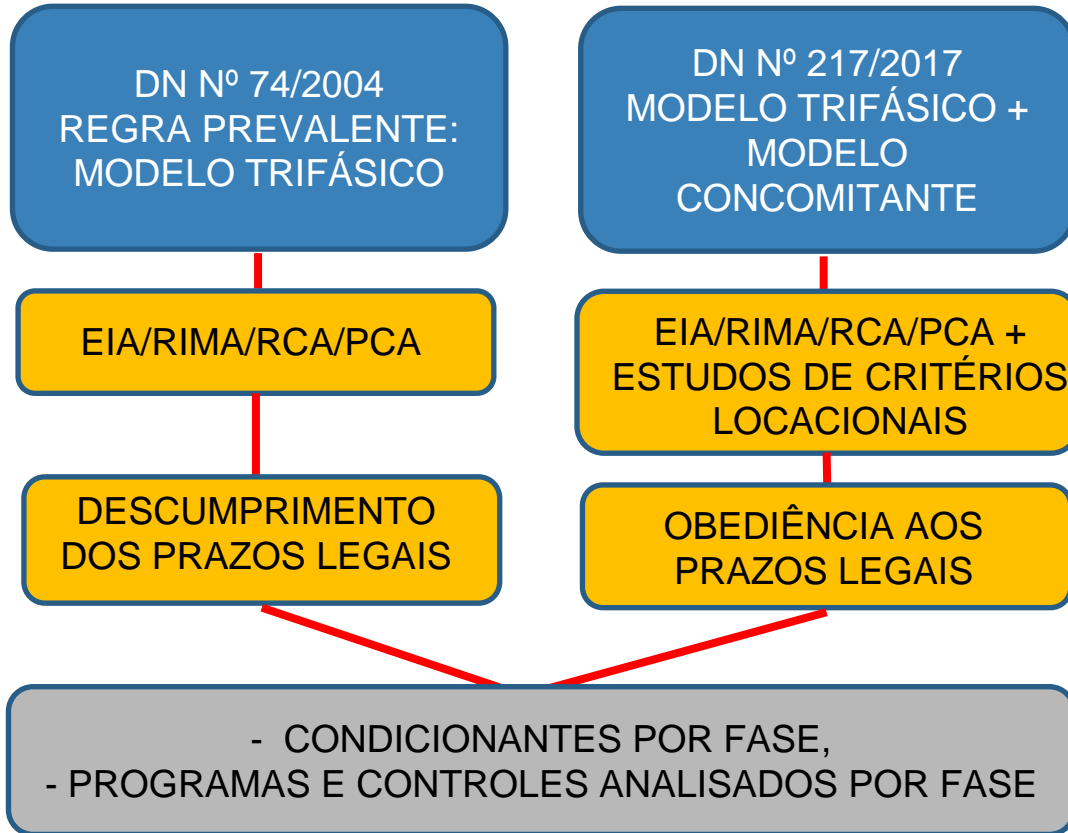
DN Nº 74/2004
REGRA PREVALENTE:
MODELO TRIFÁSICO

EIA/RIMA/RCA/PCA

DESCUMPRIMENTO DOS PRAZOS LEGAIS

DN Nº 217/2017
MODELO TRIFÁSICO +
MODELO
CONCOMITANTE

EIA/RIMA/RCA/PCA + ESTUDOS DE CRITÉRIOS LOCACIONAIS

OBEDIÊNCIA AOS PRAZOS LEGAIS

- CONDICIONANTES POR FASE,
- PROGRAMAS E CONTROLES ANALISADOS POR FASE